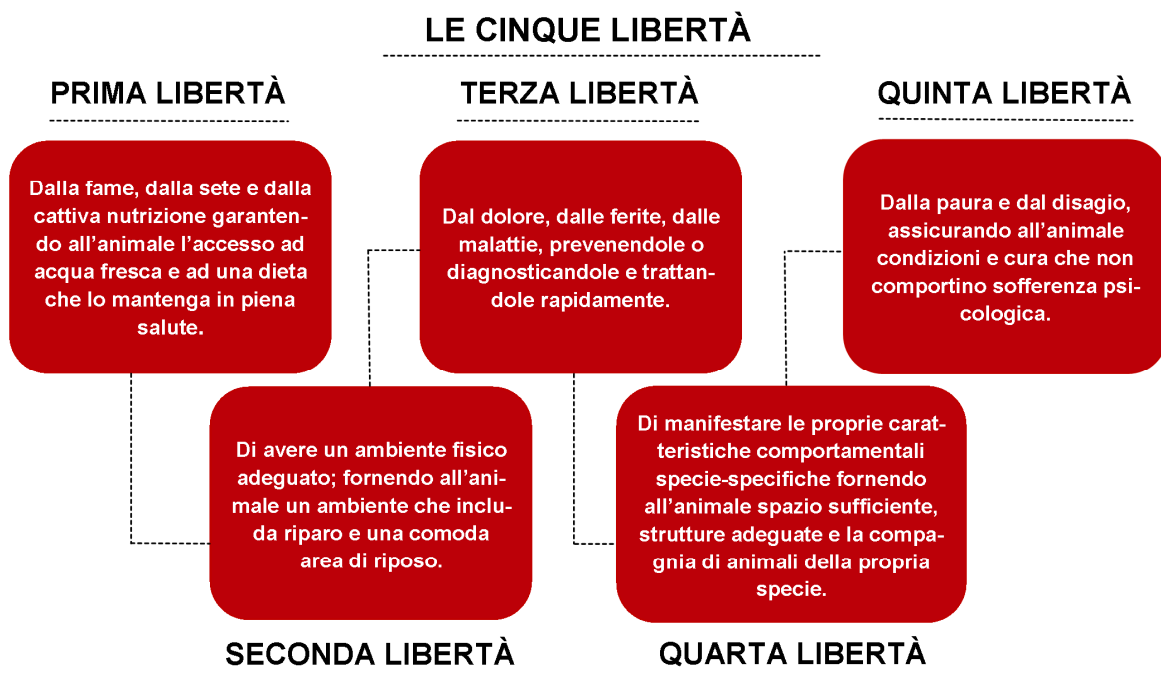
LE CINQUE LIBERTÀ

PRIMA LIBERTÀ

Dalla fame, dalla sete e dalla cattiva nutrizione garantendo all'animale l'accesso ad acqua fresca e ad una dieta che lo mantenga in piena salute.

TERZA LIBERTÀ

Dal dolore, dalle ferite, dalle malattie, prevenendole o diagnosticandole e trattandole rapidamente.

QUINTA LIBERTÀ

Dalla paura e dal disagio, assicurando all'animale condizioni e cura che non comportino sofferenza psicologica.

Di avere un ambiente fisico adeguato; fornendo all'animale un ambiente che includa riparo e una comoda area di riposo.

SECONDA LIBERTÀ

Di manifestare le proprie caratteristiche comportamentali specie-specifiche fornendo all'animale spazio sufficiente, strutture adeguate e la compagnia di animali della propria specie.

QUARTA LIBERTÀ